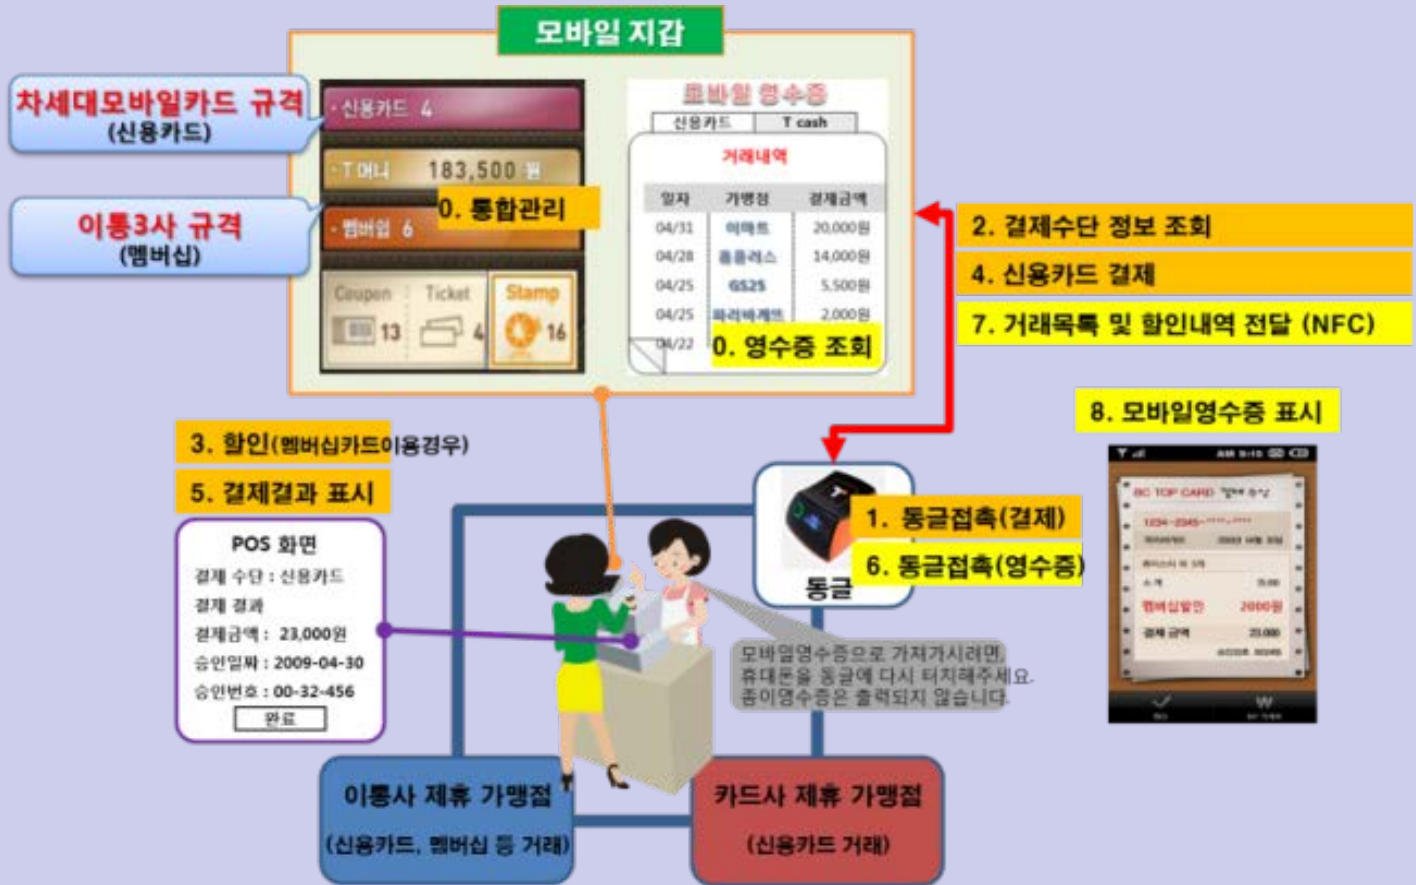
모바일 지갑

차세대모바일카드 규격
(신용카드)

이통3사 규격
(멤버십)

신용카드 4
T머니 183,500 원
멤버십 6

0. 통합관리

Coupon 13
Ticket 4
Stamp 16

모바일 영수증
신용카드 | T cash
거래내역

| 일자 | 가맹점 | 결제금액 |
|---|---|---|
| 04/31 | 이마트 | 20,000원 |
| 04/28 | 홈플러스 | 14,000원 |
| 04/25 | GS25 | 5,500원 |
| 04/25 | 파리바게뜨 | 2,000원 |
| 04/22 | | |

0. 영수증 조회

2. 결제수단 정보 조회
4. 신용카드 결제
7. 거래목록 및 할인내역 전달 (NFC)

8. 모바일영수증 표시

3. 할인(멤버십카드이용경우)
5. 결제결과 표시

POS 화면
결제 수단 : 신용카드
결제 결과
결제금액 : 23,000원
승인일짜 : 2009-04-30
승인번호 : 00-32-456
완료

1. 동글접촉(결제)
6. 동글접촉(영수증)
동글

모바일영수증으로 가져가시려면, 휴대폰을 동글에 다시 터치해주세요. 종이영수증은 출력되지 않습니다.

BC TOP CARD
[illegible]
멤버십할인 2000원

이통사 제휴 가맹점
(신용카드, 멤버십 등 거래)

카드사 제휴 가맹점
(신용카드 거래)